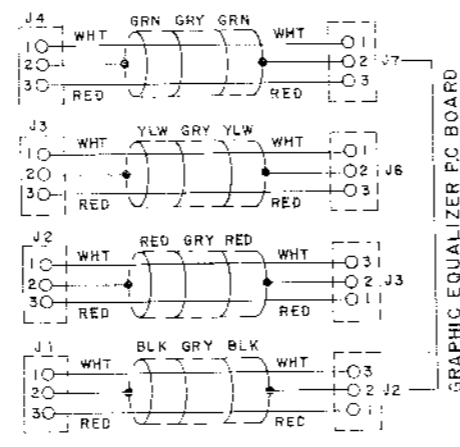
J4
1
2
3
WHT
GRN GRY GRN
WHT
RED
RED
1
2
3
J7

J3
1
2
3
WHT
YLW GRY YLW
WHT
RED
RED
1
2
3
J6

J2
1
2
3
WHT
RED GRY RED
WHT
RED
RED
3
2
1
J3

J1
1
2
3
WHT
BLK GRY BLK
WHT
RED
RED
3
2
1
J2

GRAPHIC EQUALIZER P.C BOARD